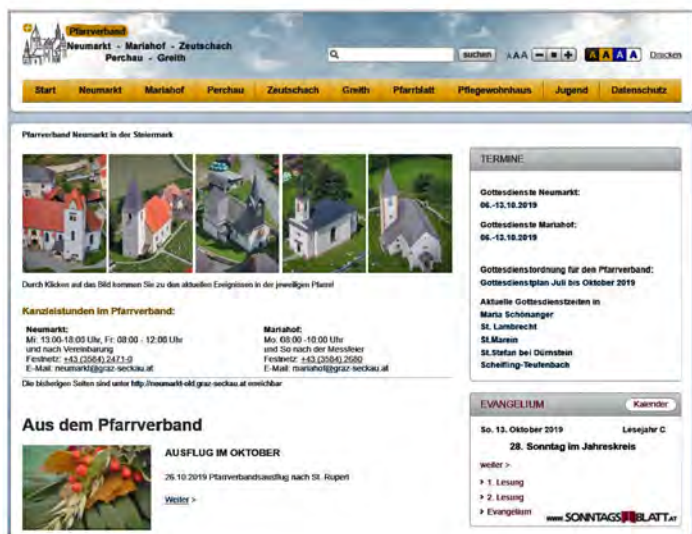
Pfarrverband
Neumarkt - Mariahof - Zeutschach
Perchau - Greith

suchen AAA − ■ + A A A A Drucken

Start | Neumarkt | Mariahof | Perchau | Zeutschach | Greith | Pfarrblatt | Pflegewohnhaus | Jugend | Datenschutz

Pfarrverband Neumarkt in der Steiermark

Durch Klicken auf das Bild kommen Sie zu den aktuellen Ereignissen in der jeweiligen Pfarre!

Kanzleistunden im Pfarrverband:

Neumarkt:
Mi: 13:00-18:00 Uhr, Fr: 08:00 - 12:00 Uhr
und nach Vereinbarung
Festnetz: +43 (3584) 2471-0
E-Mail: neumarkt@graz-seckau.at

Mariahof:
Mo: 08:00 -10:00 Uhr
und So nach der Messfeier
Festnetz: +43 (3584) 2680
E-Mail: mariahof@graz-seckau.at

Die bisherigen Seiten sind unter http://neumarkt-old.graz-seckau.at erreichbar

Aus dem Pfarrverband

AUSFLUG IM OKTOBER

26.10.2019 Pfarrverbandsausflug nach St. Rupert

Weiter >

TERMINE

Gottesdienste Neumarkt:
06.-13.10.2019

Gottesdienste Mariahof:
06.-13.10.2019

Gottesdienstordnung für den Pfarrverband:
Gottesdienstplan Juli bis Oktober 2019

Aktuelle Gottesdienstzeiten in
Maria Schönanger
St. Lambrecht
St.Marein
St.Stefan bei Dürnstein
Scheifling-Teufenbach

EVANGELIUM Kalender

So. 13. Oktober 2019 Lesejahr C
28. Sonntag im Jahreskreis
weiter >
> 1. Lesung
> 2. Lesung
> Evangelium
www.SONNTAGSBLATT.at